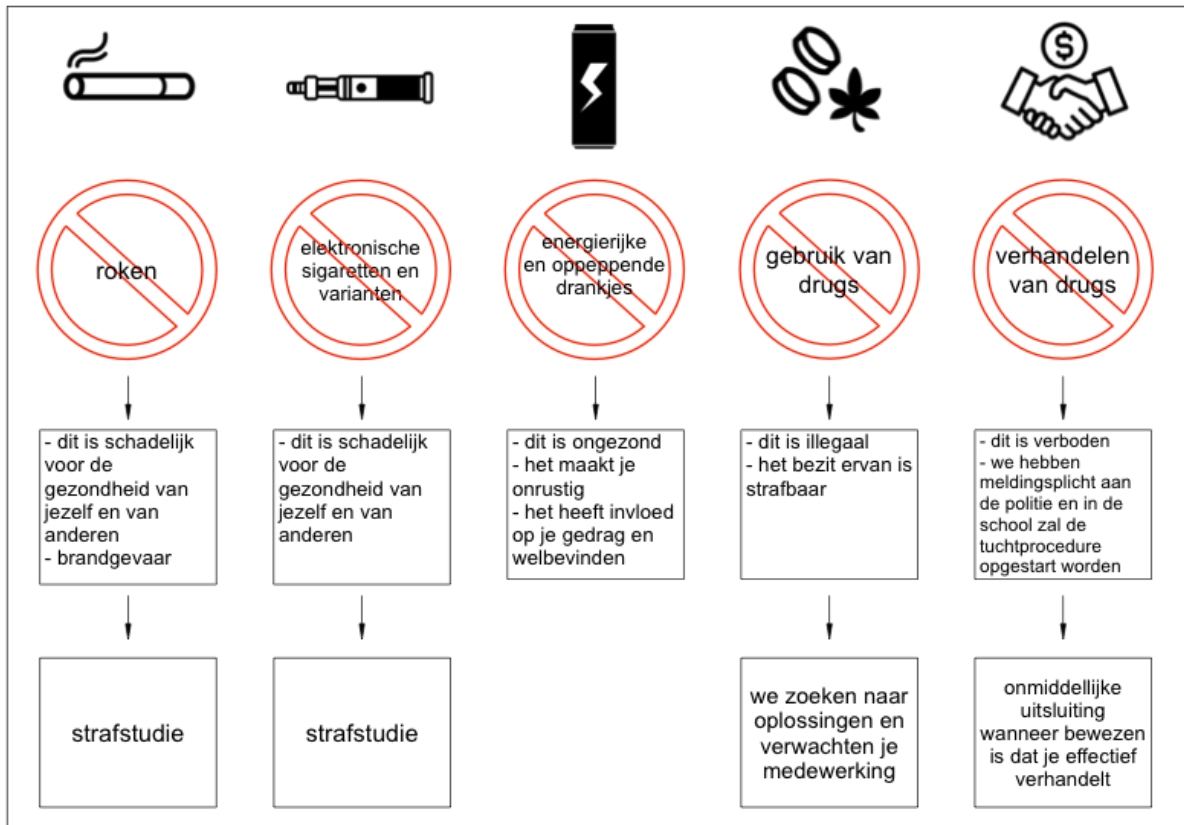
roken

elektronische sigaretten en varianten

energierijke en oppeppende drankjes

gebruik van drugs

verhandelen van drugs

- dit is schadelijk voor de gezondheid van jezelf en van anderen
- brandgevaar

- dit is schadelijk voor de gezondheid van jezelf en van anderen

- dit is ongezond
- het maakt je onrustig
- het heeft invloed op je gedrag en welbevinden

- dit is illegaal
- het bezit ervan is strafbaar

- dit is verboden
- we hebben meldingsplicht aan de politie en in de school zal de tuchtprocedure opgestart worden

strafstudie

strafstudie

we zoeken naar oplossingen en verwachten je medewerking

onmiddellijke uitsluiting wanneer bewezen is dat je effectief verhandelt